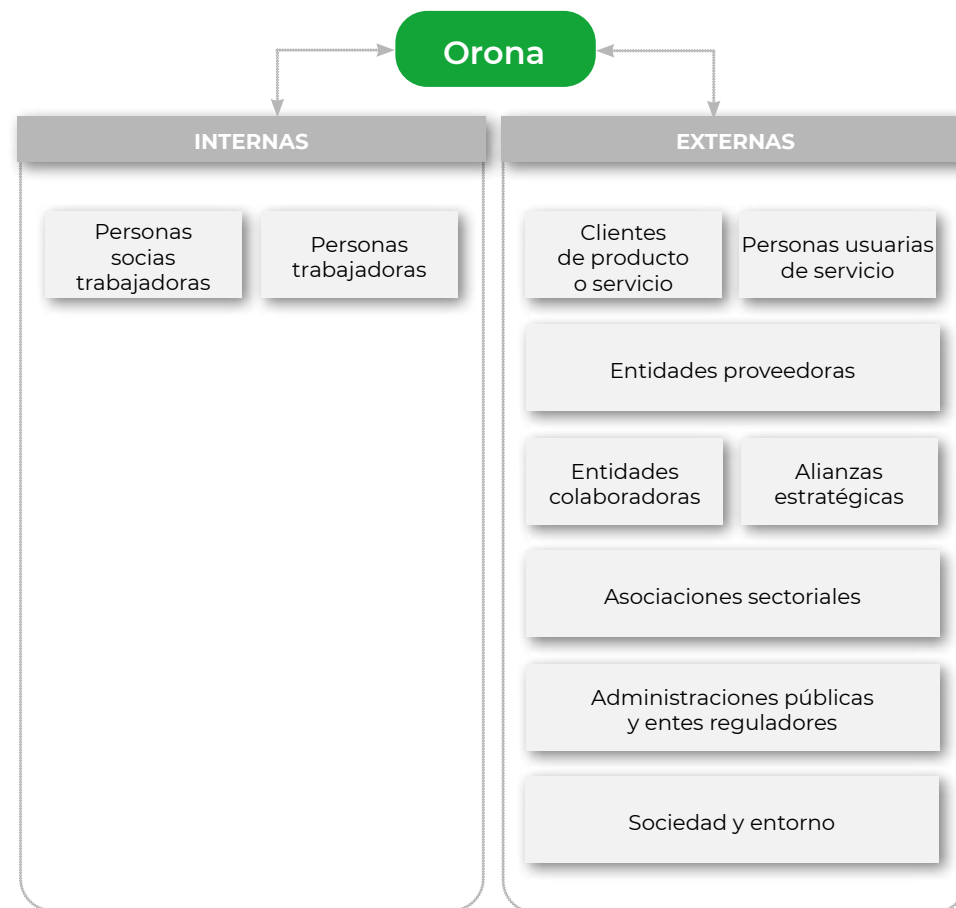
Orona

INTERNAS

Personas socias trabajadoras

Personas trabajadoras

EXTERNAS

Clientes de producto o servicio

Personas usuarias de servicio

Entidades proveedoras

Entidades colaboradoras

Alianzas estratégicas

Asociaciones sectoriales

Administraciones públicas y entes reguladores

Sociedad y entorno